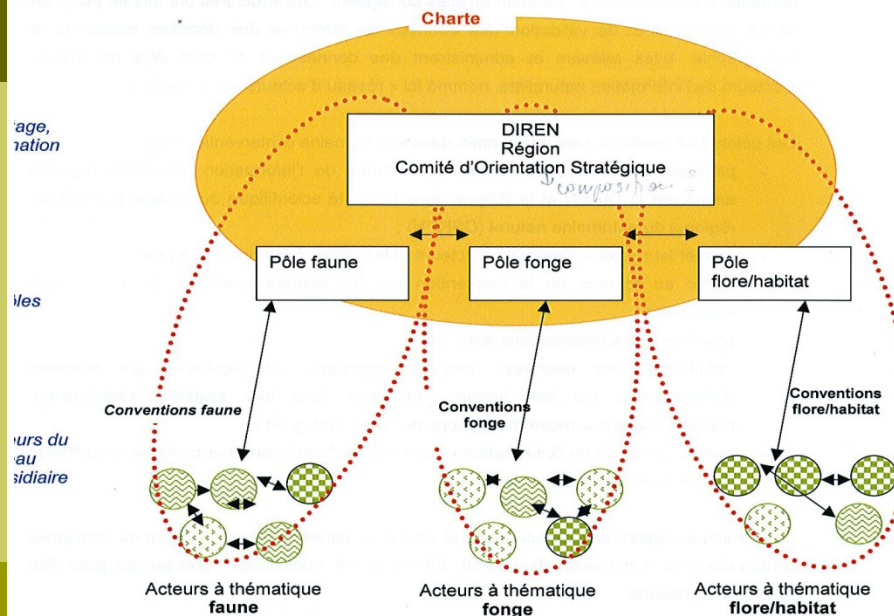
Charte

DIREN
Région
Comité d'Orientation Stratégique

composition

Pôle faune

Pôle fonge

Pôle flore/habitat

Conventions faune

Conventions fonge

Conventions flore/habitat

Acteurs à thématique faune

Acteurs à thématique fonge

Acteurs à thématique flore/habitat

tage, nation

oles

eurs du au sidiaire